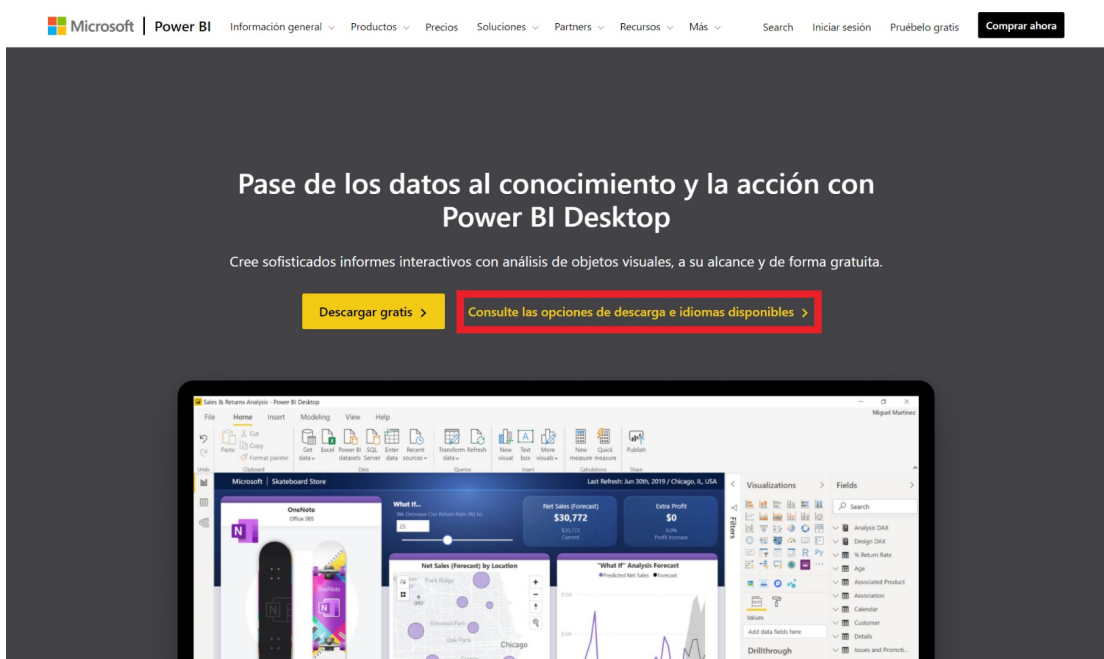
Microsoft | Power BI Información general Productos Precios Soluciones Partners Recursos Más Search Iniciar sesión Pruébelo gratis Comprar ahora

Pase de los datos al conocimiento y la acción con Power BI Desktop

Cree sofisticados informes interactivos con análisis de objetos visuales, a su alcance y de forma gratuita.

Descargar gratis >

Consulte las opciones de descarga e idiomas disponibles >

Sales & Returns Analysis - Power BI Desktop
Miguel Martínez
File Home Insert Modeling View Help
Cut Copy Format painter Paste Clipboard
Get data Excel Power BI datasets SQL Server Enter data Recent sources Data
Transform data Refresh Queries
New visual Text box More visuals Insert
New measure Quick measure Calculations
Publish Share
Microsoft | Skateboard Store
Last Refresh: Jun 30th, 2019 / Chicago, IL, USA
OneNote Office 365
What If...
Net Sales (Forecast) $30,772 Current
Extra Profit $0 Profit Increase
Net Sales (Forecast) by Location
"What If" Analysis Forecast
Predicted Net Sales Forecast
Chicago
Visualizations
Fields
Search
Analysis DAX
Design DAX
% Return Rate
Age
Associated Product
Association
Calendar
Customer
Details
Issues and Promoti...
Values
Add data fields here
Drillthrough
Filters